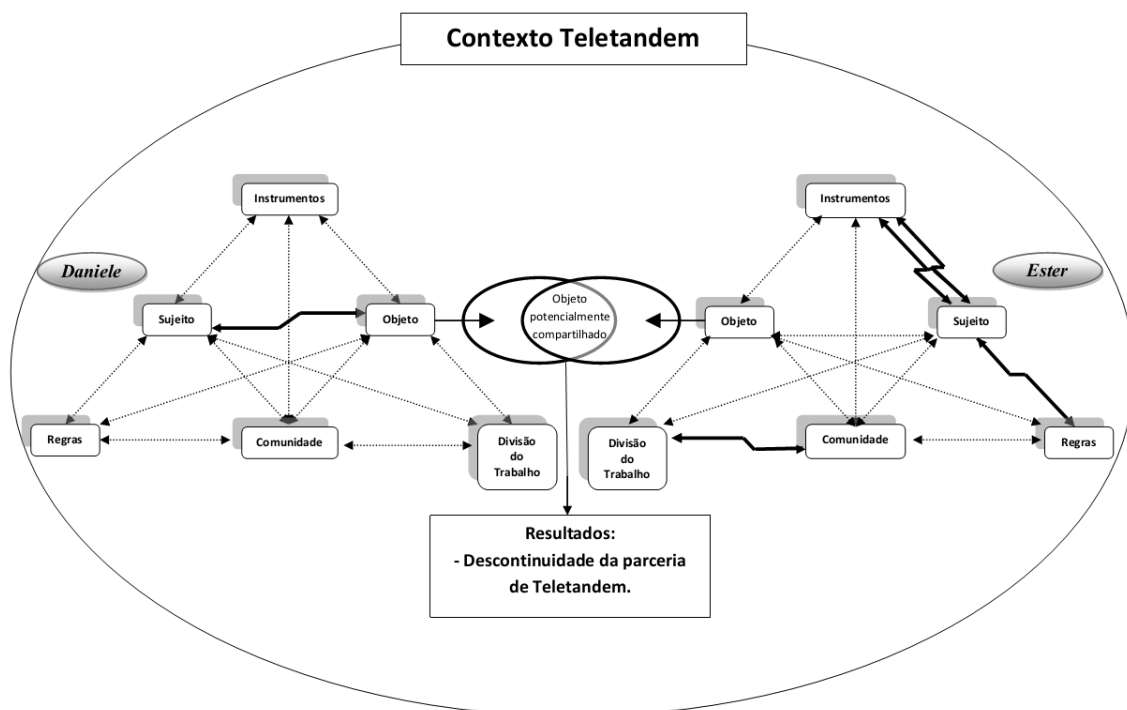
Contexto Teletandem

Instrumentos

Daniele

Sujeito

Objeto

Regras

Comunidade

Divisão do Trabalho

Objeto potencialmente compartilhado

Instrumentos

Ester

Objeto

Sujeito

Divisão do Trabalho

Comunidade

Regras

Resultados:
- Descontinuidade da parceria de Teletandem.